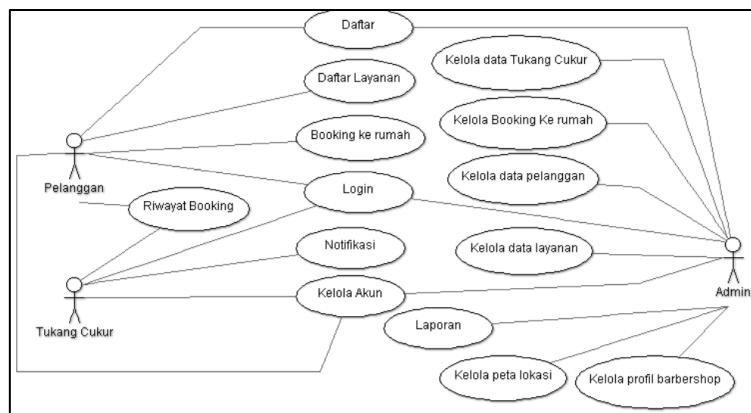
Daftar
Daftar Layanan
Booking ke rumah
Login
Riwayat Booking
Notifikasi
Kelola Akun
Kelola data Tukang Cukur
Kelola Booking Ke rumah
Kelola data pelanggan
Kelola data layanan
Laporan
Kelola peta lokasi
Kelola profil barbershop
Pelanggan
Tukang Cukur
Admin